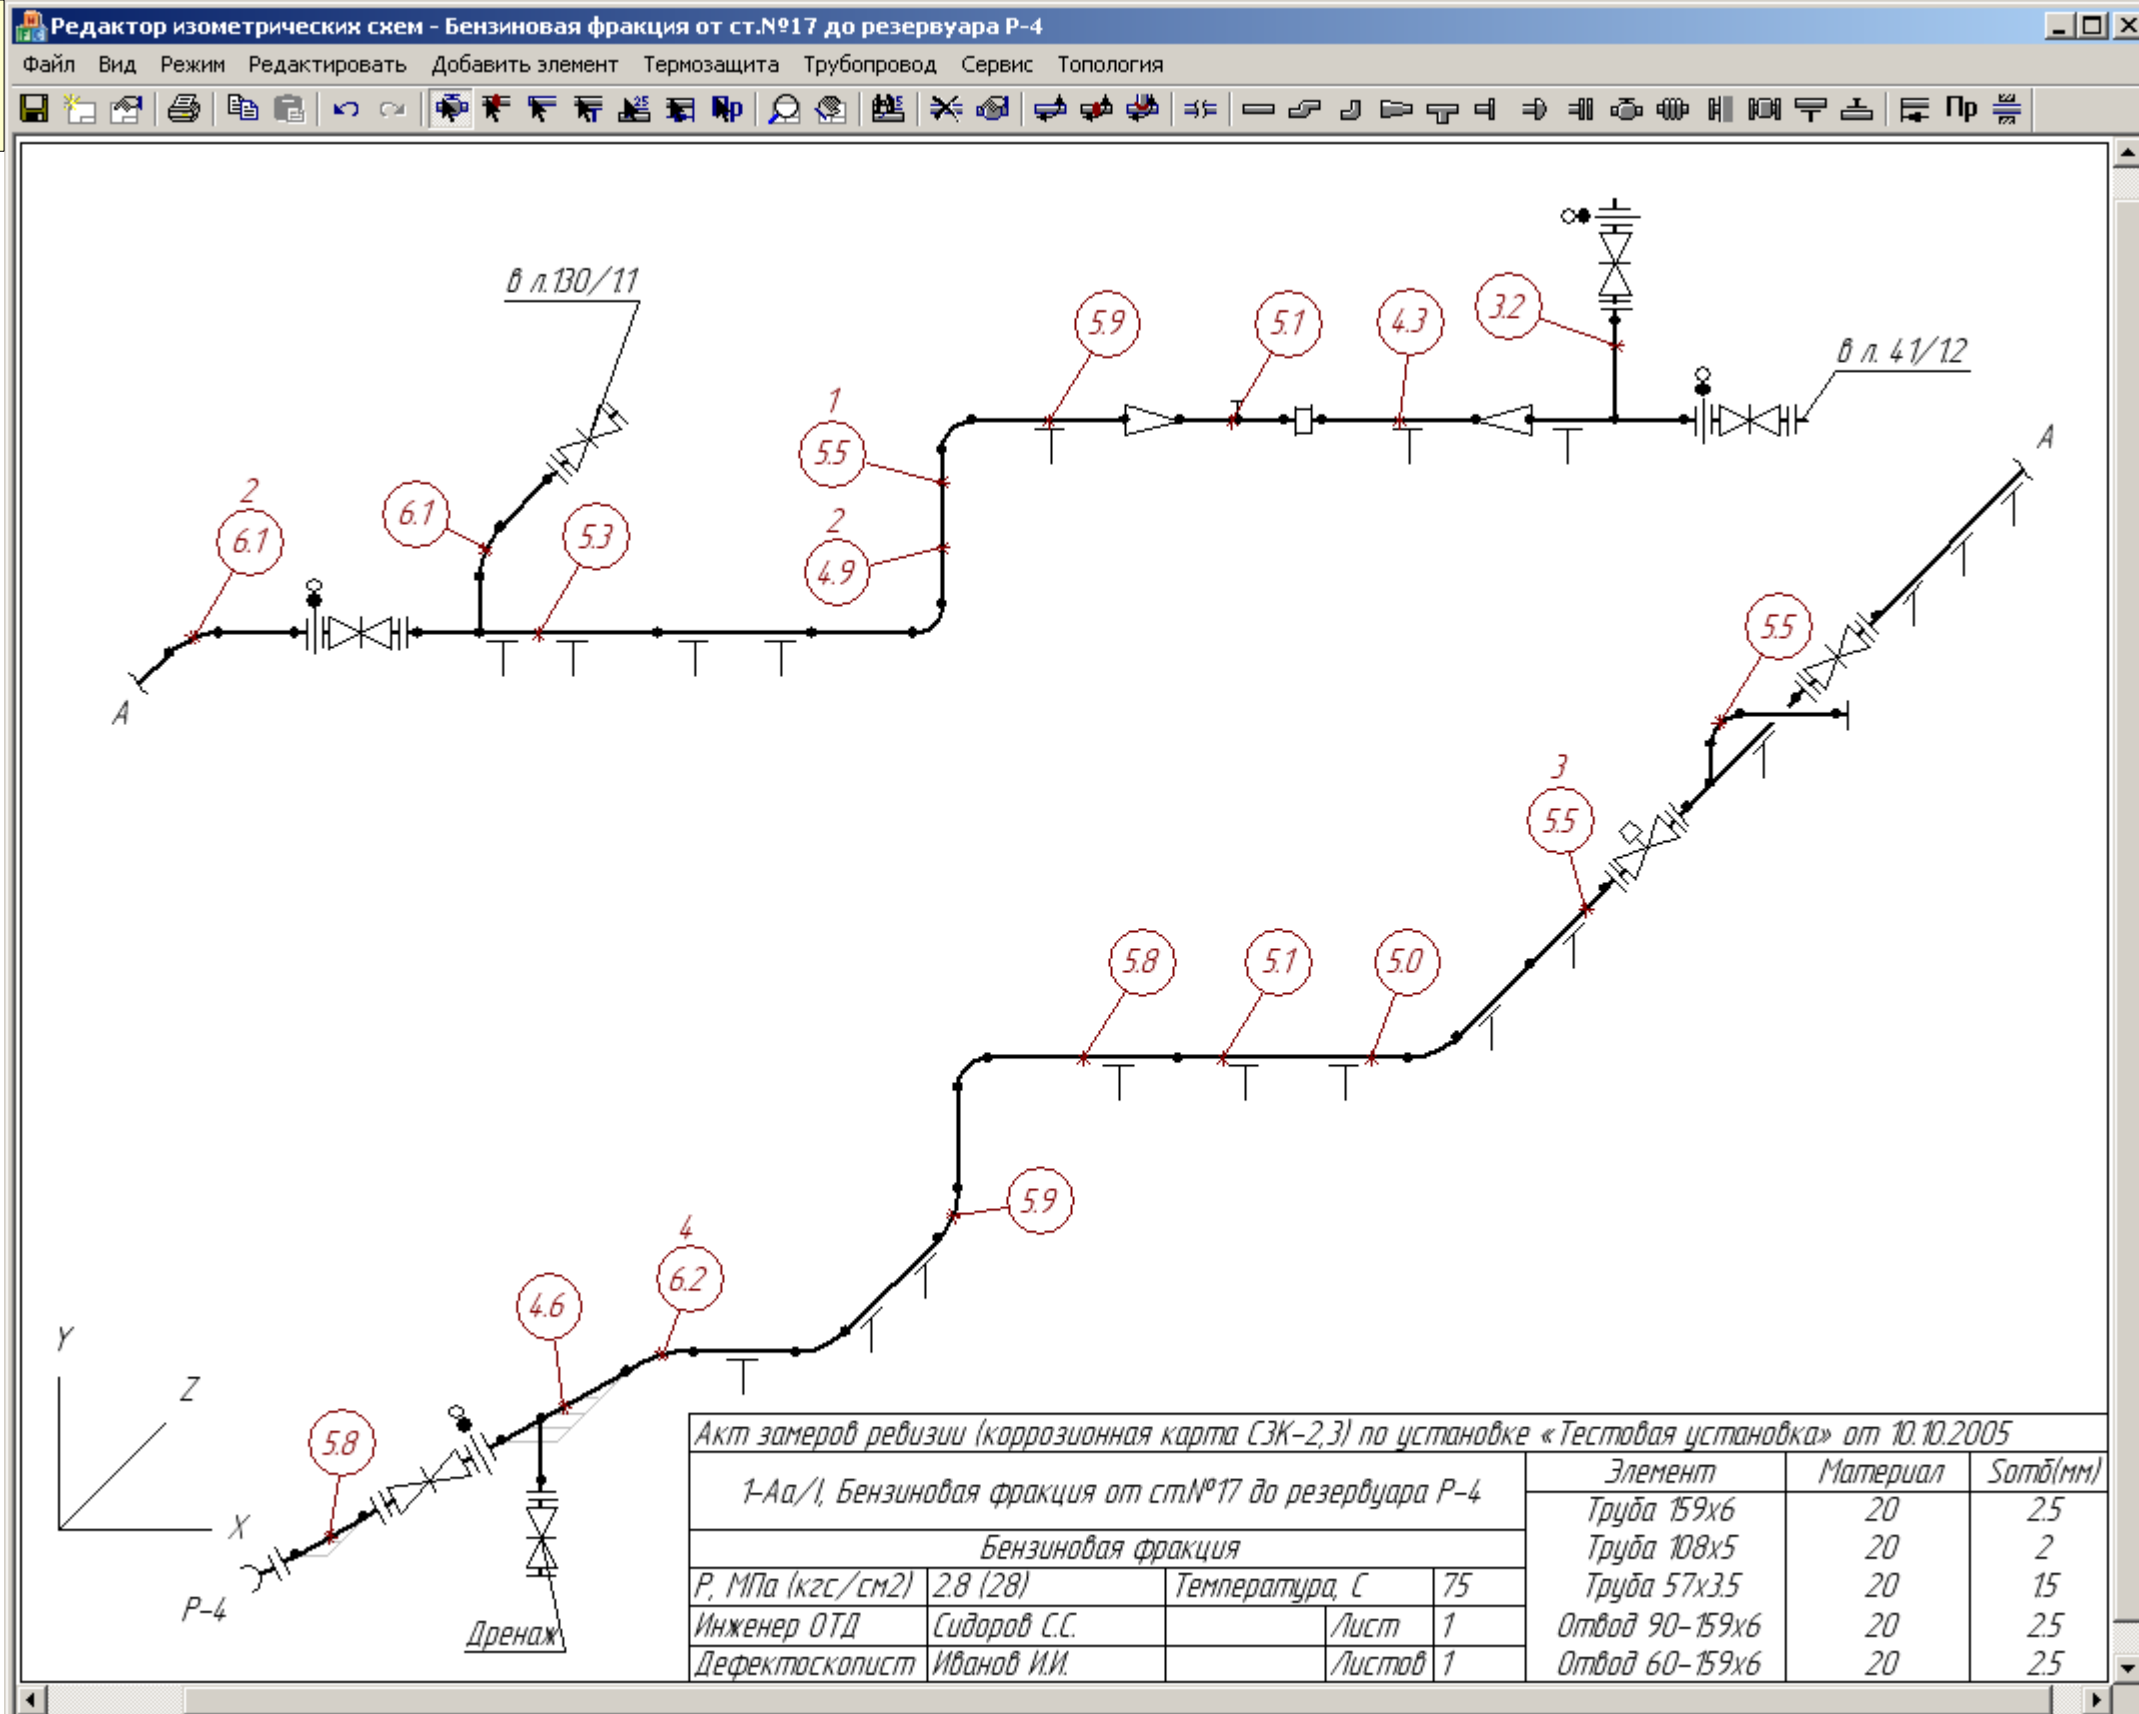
Редактор изометрических схем - Бензиновая фракция от ст.№17 до резервуара Р-4

Файл Вид Режим Редактировать Добавить элемент Термозащита Трубопровод Сервис Топология

Пр

в л.130/11

5.9 5.1 4.3 3.2

в л. 41/12

1
5.5

2
6.1

6.1 5.3

2
4.9

A

A

5.5

3
5.5

5.8 5.1 5.0

5.9

4
6.2

4.6

5.8

Y
Z
X

Р-4

Дренаж

Акт замеров ревизии (коррозионная карта СЗК-2,3) по установке «Тестовая установка» от 10.10.2005

| 1-Аа/I, Бензиновая фракция от ст.№17 до резервуара Р-4 | | | | Элемент | Материал | Sотб(мм) |
|---|---|---|---|---|---|---|
| | | | | Труба 159х6 | 20 | 2.5 |
| Бензиновая фракция | | | | Труба 108х5 | 20 | 2 |
| Р, МПа (кгс/см2) | 2.8 (28) | Температура, С | 75 | Труба 57х3.5 | 20 | 1.5 |
| Инженер ОТД | Сидоров С.С. | Лист | 1 | Отвод 90-159х6 | 20 | 2.5 |
| Дефектоскопист | Иванов И.И. | Листов | 1 | Отвод 60-159х6 | 20 | 2.5 |